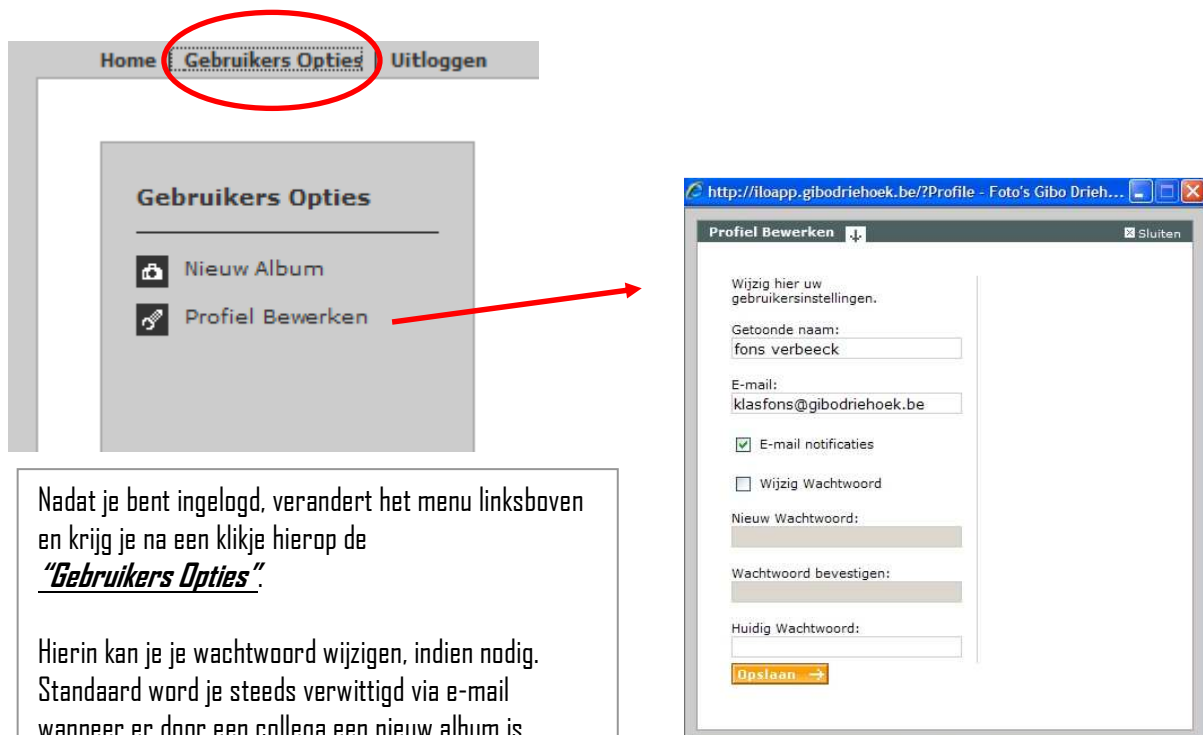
Home | Gebruikers Opties | Uitloggen

Gebruikers Opties

Nieuw Album

Profiel Bewerken

Nadat je bent ingelogd, verandert het menu linksboven en krijg je na een klikje hierop de **"Gebruikers Opties"**.

Hierin kan je je wachtwoord wijzigen, indien nodig. Standaard word je steeds verwittigd via e-mail wanneer er door een collega een nieuw album is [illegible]

http://iloapp.gibodriehoek.be/?Profile - Foto's Gibo Drieh...

Profiel Bewerken

Sluiten

Wijzig hier uw gebruikersinstellingen.

Getoonde naam:
fons verbeeck

E-mail:
klasfons@gibodriehoek.be

E-mail notificaties

Wijzig Wachtwoord

Nieuw Wachtwoord:

Wachtwoord bevestigen:

Huidig Wachtwoord:

Opslaan